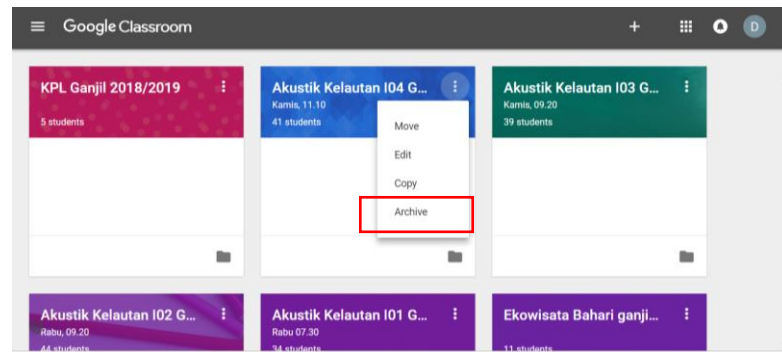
Google Classroom

+ D

KPL Ganjil 2018/2019
5 students

Akustik Kelautan I04 G...
Kamis, 11.10
41 students

Move
Edit
Copy
Archive

Akustik Kelautan I03 G...
Kamis, 09.20
39 students

Akustik Kelautan I02 G...
Rabu, 09.20
44 students

Akustik Kelautan I01 G...
Rabu 07.30
34 students

Ekowisata Bahari ganji...
11 students